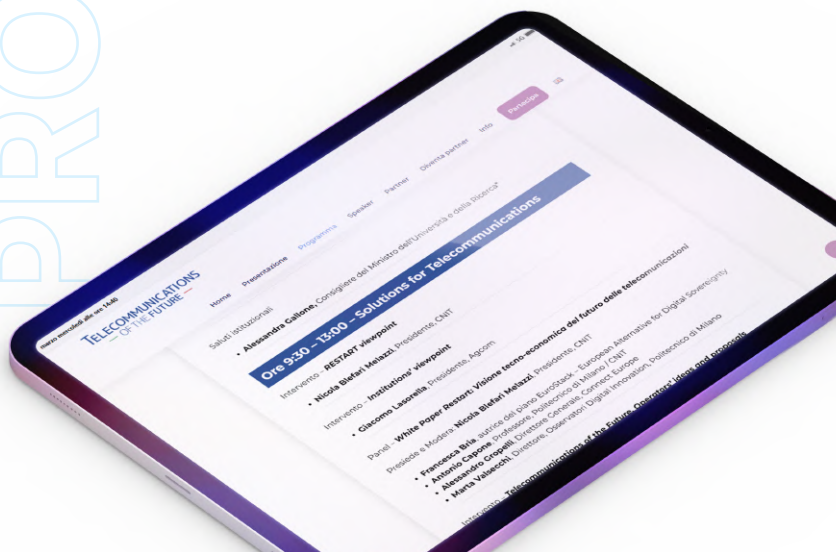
PRO

marzo mercoledì alle ore 14:40

TELECOMMUNICATIONS
— OF THE FUTURE —

Home Presentazione Programma Speaker Partner Diventa partner Info Partecipa

Saluti istituzionali

• Alessandra Gallone, Consigliere del Ministro dell'Università e della Ricerca*

Ore 9:30 – 13:00 – Solutions for Telecommunications

Intervento - RESTART viewpoint

• Nicola Blefari Melazzi, Presidente, CNIT

Intervento - Institutions' viewpoint

• Giacomo Lasorella, Presidente, Agcom

Panel - White Paper Restart: Visione tecno-economica del futuro delle telecomunicazioni

Presiede e Modera Nicola Blefari Melazzi, Presidente, CNIT

• Francesca Bria, autrice del piano EuroStack - European Alternative for Digital Sovereignty
• Antonio Capone, Professore, Politecnico di Milano / CNIT
• Alessandro Gropelli, Direttore Generale, Connect Europe
• Marta Valsecchi, Direttore, Osservatori Digital Innovation, Politecnico di Milano

Intervento - Telecommunications of the Future, Operators' ideas and proposals